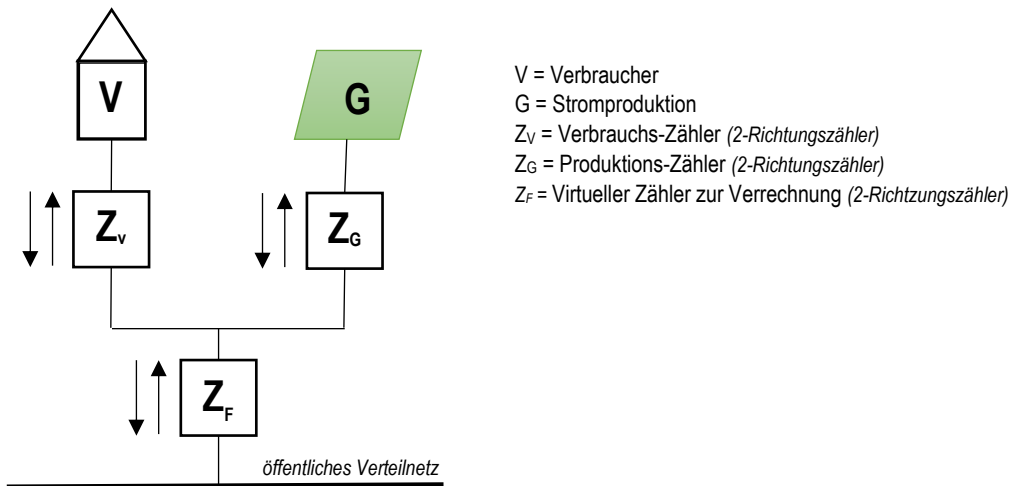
V

G

$Z_v$

$Z_G$

$Z_F$

öffentliches Verteilnetz

V = Verbraucher
G = Stromproduktion
$Z_V$ = Verbrauchs-Zähler *(2-Richtungszähler)*
$Z_G$ = Produktions-Zähler *(2-Richtungszähler)*
$Z_F$ = Virtueller Zähler zur Verrechnung *(2-Richtzungszähler)*